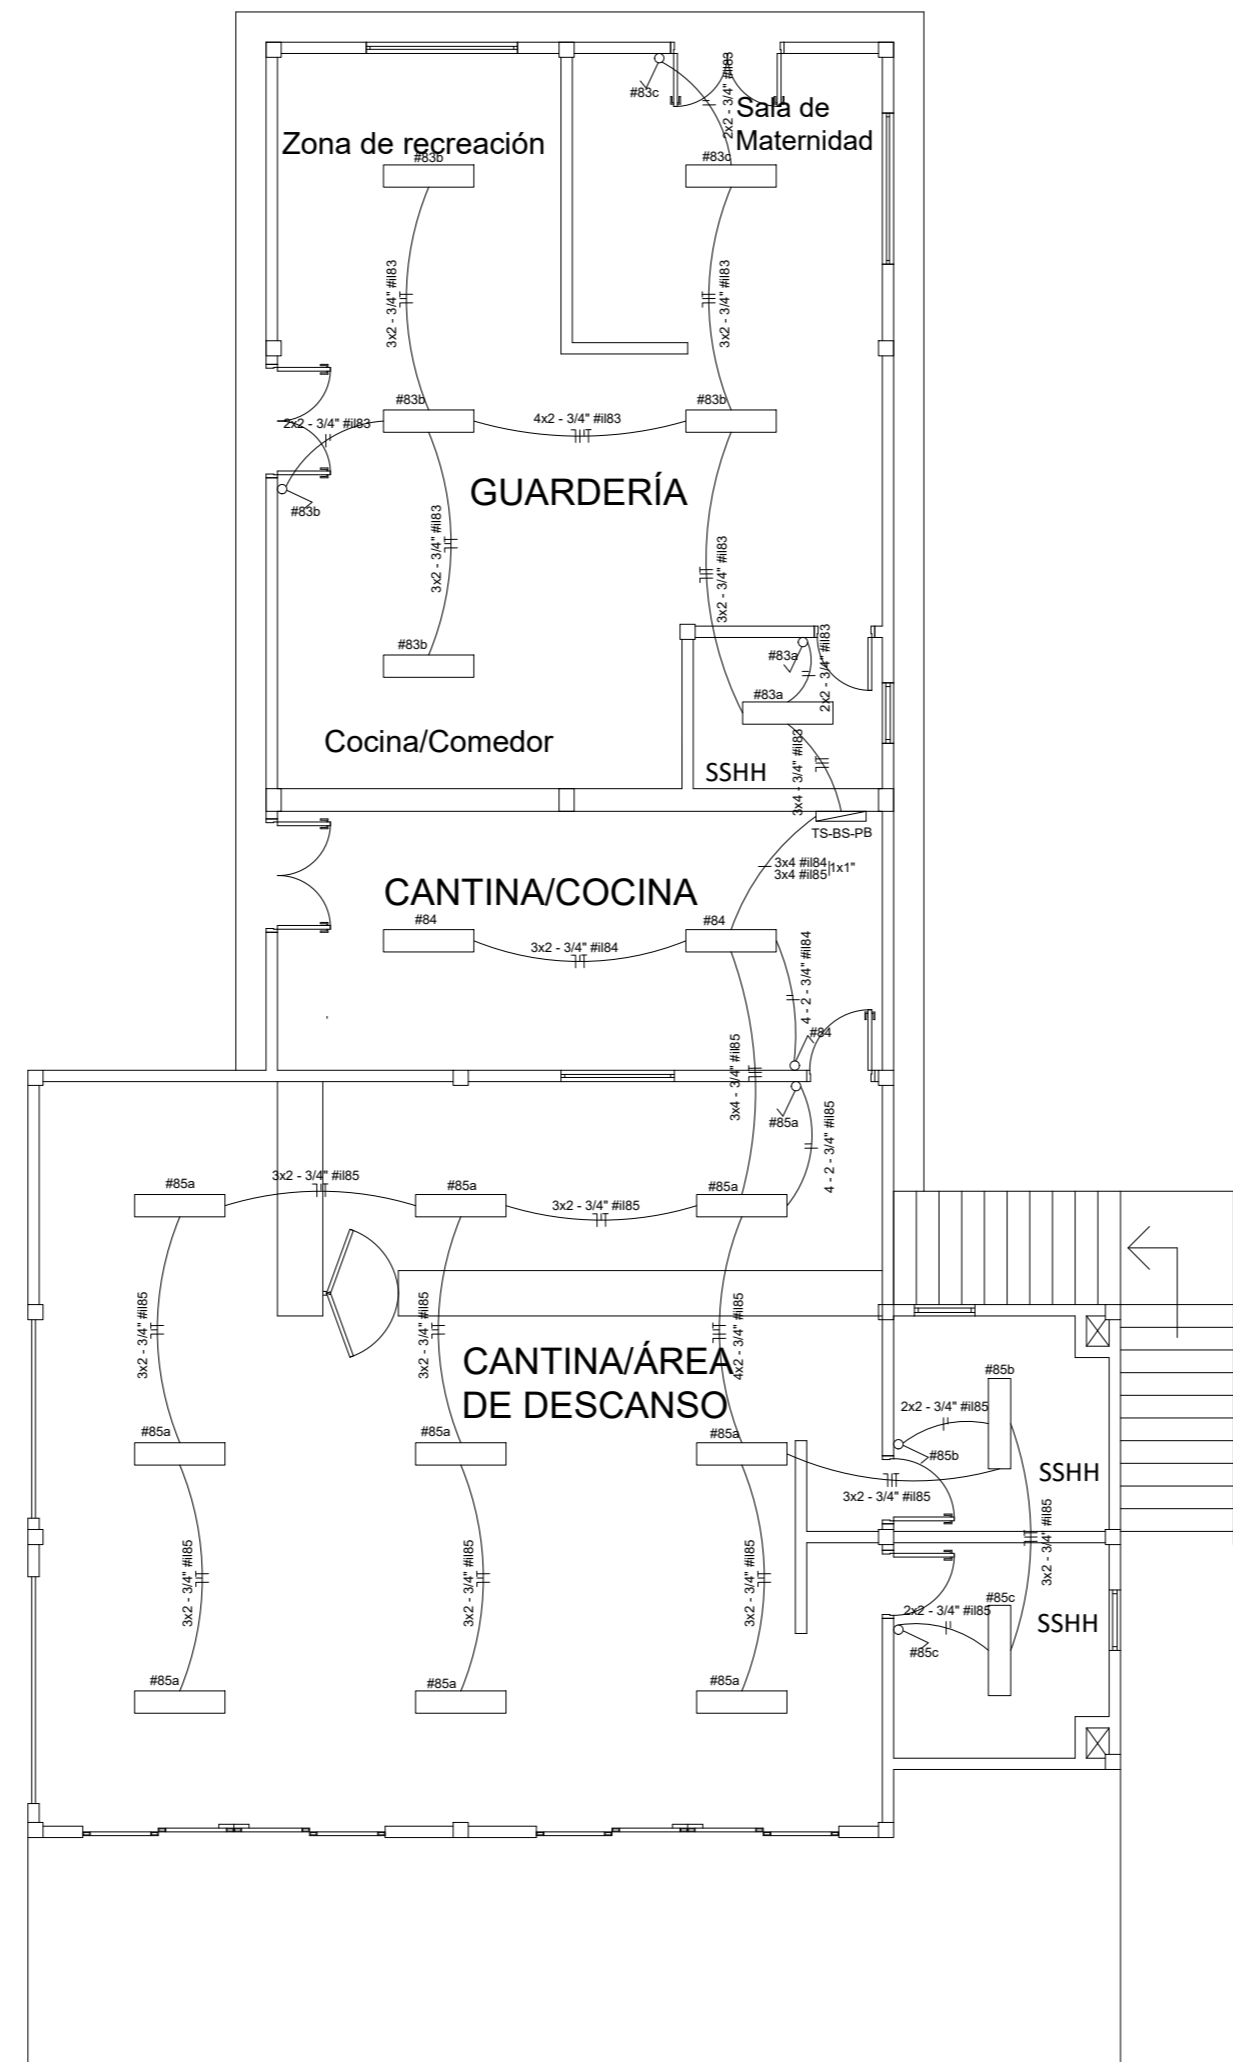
#83c
2x2 - 3/4" #il83
Sala de Maternidad
Zona de recreación
#83b
#83c
3x2 - 3/4" #il83
3x2 - 3/4" #il83
#83b
4x2 - 3/4" #il83
#83b
2x2 - 3/4" #il83
GUARDERÍA
#83b
3x2 - 3/4" #il83
3x2 - 3/4" #il83
#83b
#83a
2x2 - 3/4" #il83
#83a
Cocina/Comedor
SSHH
3x4 - 3/4" #il83
TS-BS-PB
3x4 #il84
3x4 #il85
1x1"
CANTINA/COCINA
#84
#84
3x2 - 3/4" #il84
4 - 2 - 3/4" #il84
#84
3x4 - 3/4" #il85
#85a
4 - 2 - 3/4" #il85
#85a
3x2 - 3/4" #il85
#85a
3x2 - 3/4" #il85
#85a
3x2 - 3/4" #il85
3x2 - 3/4" #il85
4x2 - 3/4" #il85
CANTINA/ÁREA DE DESCANSO
#85b
2x2 - 3/4" #il85
#85a
#85a
#85a
#85b
SSHH
3x2 - 3/4" #il85
3x2 - 3/4" #il85
3x2 - 3/4" #il85
3x2 - 3/4" #il85
3x2 - 3/4" #il85
#85c
2x2 - 3/4" #il85
SSHH
#85c
#85a
#85a
#85a